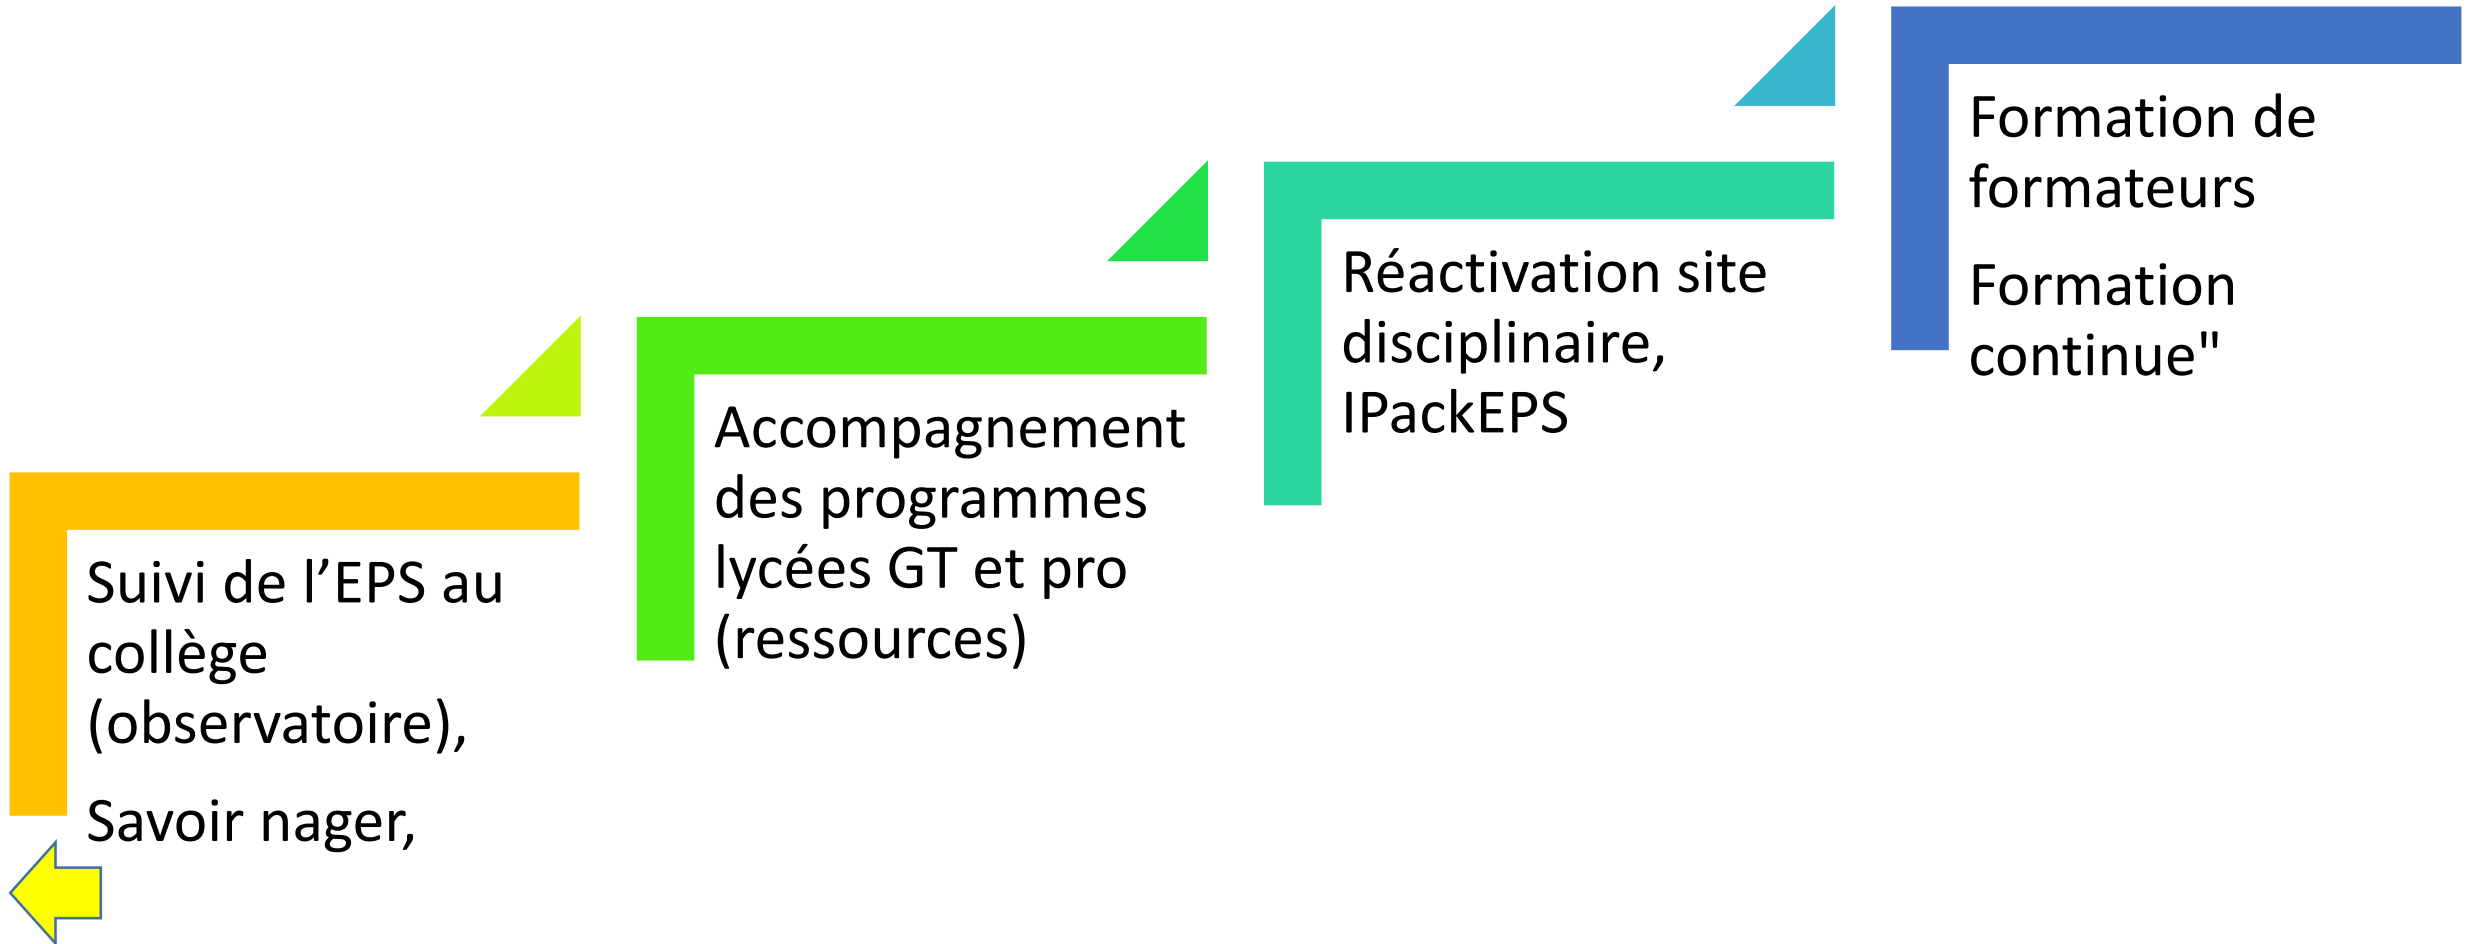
Suivi de l’EPS au collège (observatoire),

Savoir nager,

Accompagnement des programmes lycées GT et pro (ressources)

Réactivation site disciplinaire, IPackEPS

Formation de formateurs

Formation continue"